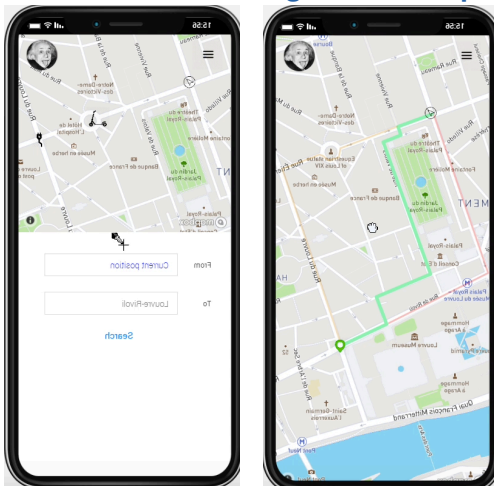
15:56

Rue du Louvre
Hôtel de l'Hôpital
Musée en herbe
Louvre-Rivoli
Banque de France
Jardin du Palais-Royal
Théâtre du Palais-Royal
Fontaine Molière
Notre-Dame-des-Victoires
Palais-Royal
mapbox

From
Current position
To
Louvre-Rivoli
Search

15:56

Bourse
Rue Réaumur
Rue du Mail
Théâtre du Palais-Royal
Equestrian statue of Louis XIV
Musée en herbe
Banque de France
Jardin du Palais-Royal
Fontaine Molière
Palais-Royal
Conseil d'État
Rue du Louvre
Rue de Rivoli
Palais Royal - Musée du Louvre
Louvre Museum
Hommage à Arago
Saint-Germain-l'Auxerrois
Quai François Mitterrand
Pont Neuf